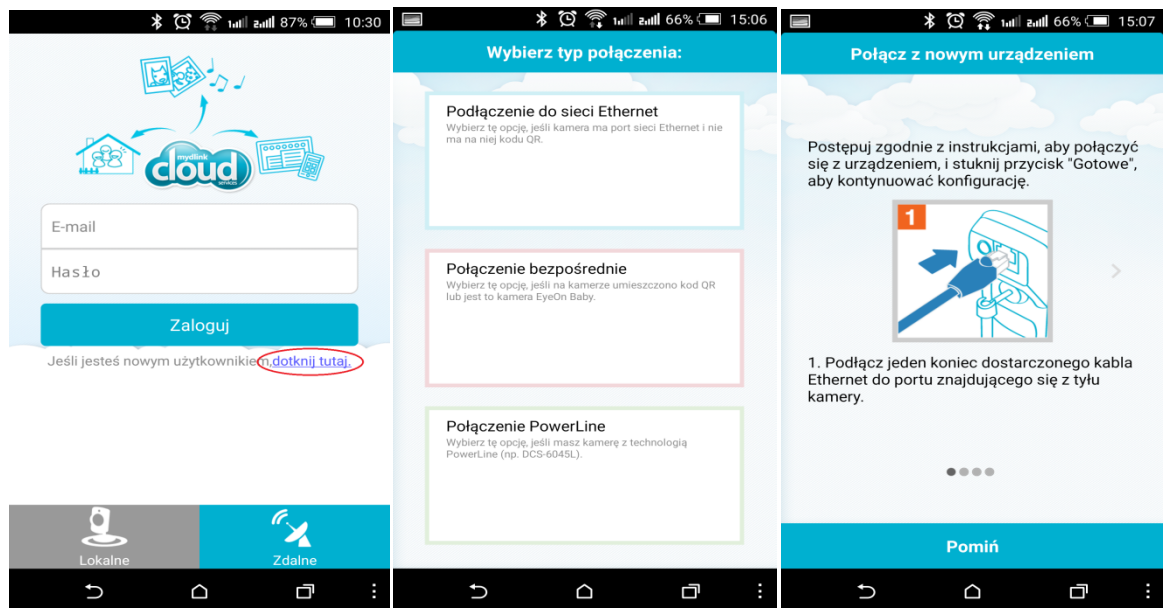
87% 10:30

mydlink cloud services

E-mail

Hasło

Zaloguj

Jeśli jesteś nowym użytkownikiem,dotknij tutaj.

Lokalne

Zdalne

66% 15:06

Wybierz typ połączenia:

Podłączenie do sieci Ethernet
Wybierz tę opcję, jeśli kamera ma port sieci Ethernet i nie ma na niej kodu QR.

Połączenie bezpośrednie
Wybierz tę opcję, jeśli na kamerze umieszczono kod QR lub jest to kamera EyeOn Baby.

Połączenie PowerLine
Wybierz tę opcję, jeśli masz kamerę z technologią PowerLine (np. DCS-6045L).

66% 15:07

Połącz z nowym urządzeniem

Postępuj zgodnie z instrukcjami, aby połączyć się z urządzeniem, i stuknij przycisk "Gotowe", aby kontynuować konfigurację.

1

1. Podłącz jeden koniec dostarczonego kabla Ethernet do portu znajdującego się z tyłu kamery.

Pomiń